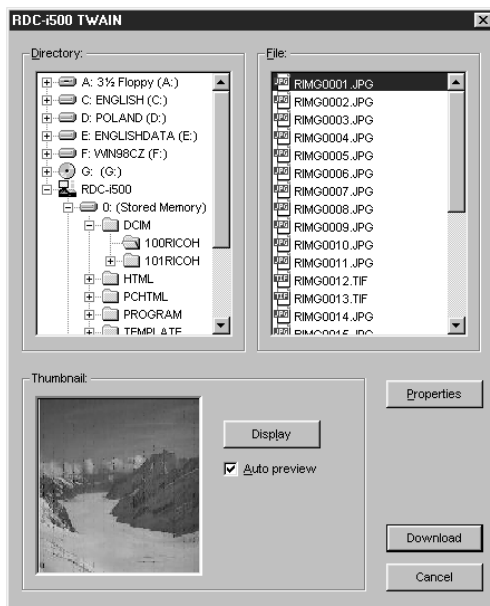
RDC-i500 TWAIN

Directory:
A: 3½ Floppy (A:)
C: ENGLISH (C:)
D: POLAND (D:)
E: ENGLISHDATA (E:)
F: WIN98CZ (F:)
G: (G:)
RDC-i500
0: (Stored Memory)
DCIM
100RICOH
101RICOH
HTML
PCHTML
PROGRAM
TEMPLATE

File:
RIMG0001.JPG
RIMG0002.JPG
RIMG0003.JPG
RIMG0004.JPG
RIMG0005.JPG
RIMG0006.JPG
RIMG0007.JPG
RIMG0008.JPG
RIMG0009.JPG
RIMG0010.JPG
RIMG0011.JPG
RIMG0012.TIF
RIMG0013.TIF
RIMG0014.JPG
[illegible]

Properties

Thumbnail:

Display

Auto preview

Download

Cancel